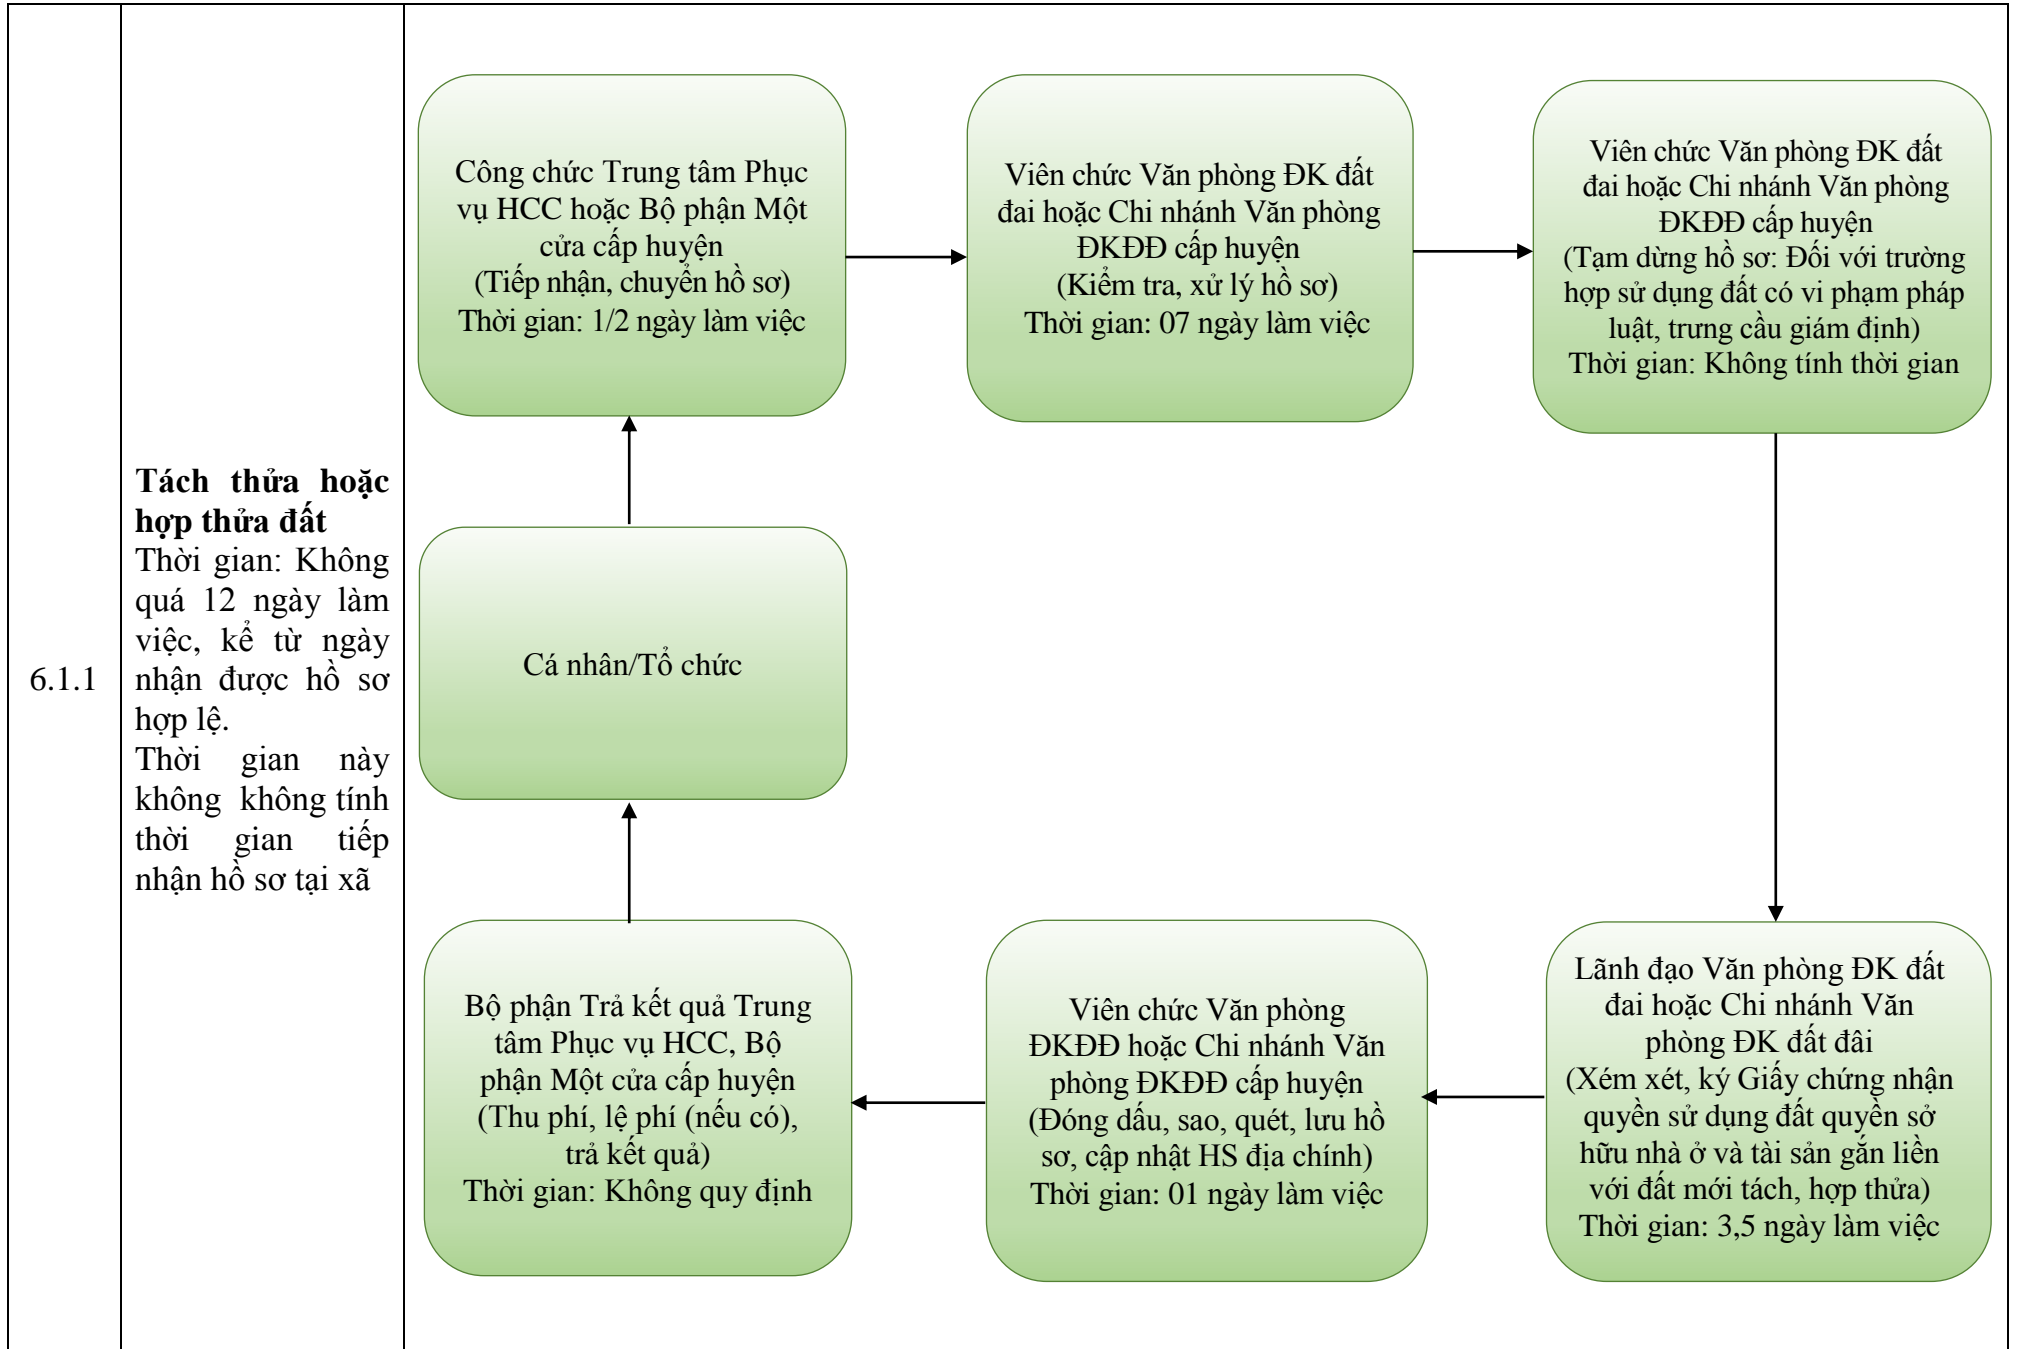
6.1.1

**Tách thửa hoặc hợp thửa đất**
Thời gian: Không quá 12 ngày làm việc, kể từ ngày nhận được hồ sơ hợp lệ.
Thời gian này không không tính thời gian tiếp nhận hồ sơ tại xã

Công chức Trung tâm Phục vụ HCC hoặc Bộ phận Một cửa cấp huyện
(Tiếp nhận, chuyển hồ sơ)
Thời gian: 1/2 ngày làm việc

Viên chức Văn phòng ĐK đất đai hoặc Chi nhánh Văn phòng ĐKĐĐ cấp huyện
(Kiểm tra, xử lý hồ sơ)
Thời gian: 07 ngày làm việc

Viên chức Văn phòng ĐK đất đai hoặc Chi nhánh Văn phòng ĐKĐĐ cấp huyện
(Tạm dừng hồ sơ: Đối với trường hợp sử dụng đất có vi phạm pháp luật, trưng cầu giám định)
Thời gian: Không tính thời gian

Cá nhân/Tổ chức

Lãnh đạo Văn phòng ĐK đất đai hoặc Chi nhánh Văn phòng ĐK đất đai
(Xém xét, ký Giấy chứng nhận quyền sử dụng đất quyền sở hữu nhà ở và tài sản gắn liền với đất mới tách, hợp thửa)
Thời gian: 3,5 ngày làm việc

Viên chức Văn phòng ĐKĐĐ hoặc Chi nhánh Văn phòng ĐKĐĐ cấp huyện
(Đóng dấu, sao, quét, lưu hồ sơ, cập nhật HS địa chính)
Thời gian: 01 ngày làm việc

Bộ phận Trả kết quả Trung tâm Phục vụ HCC, Bộ phận Một cửa cấp huyện
(Thu phí, lệ phí (nếu có), trả kết quả)
Thời gian: Không quy định